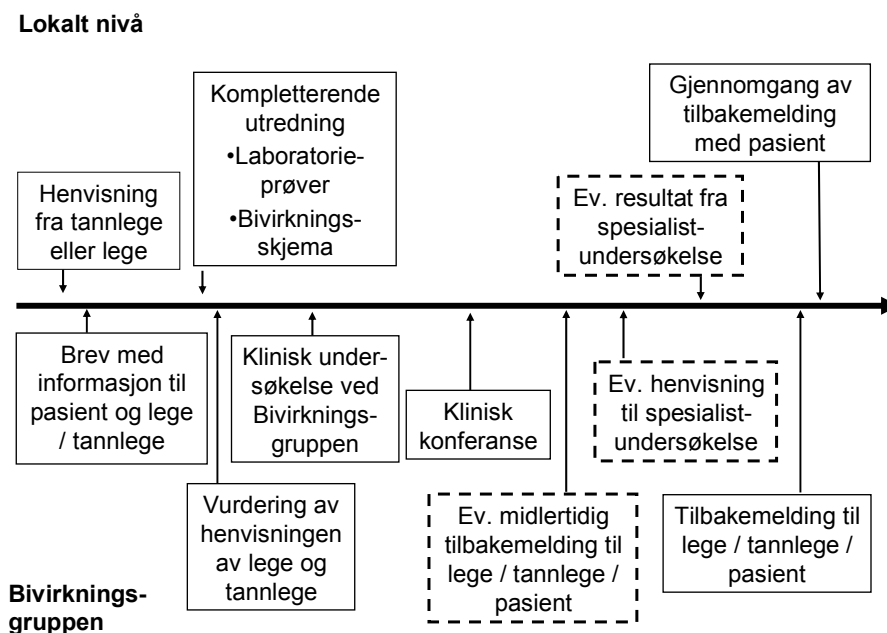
Lokalt nivå

Henvisning fra tannlege eller lege

Kompletterende utredning
•Laboratorieprøver
•Bivirkningsskjema

Ev. resultat fra spesialistundersøkelse

Gjennomgang av tilbakemelding med pasient

Brev med informasjon til pasient og lege / tannlege

Vurdering av henvisningen av lege og tannlege

Klinisk undersøkelse ved Bivirkningsgruppen

Klinisk konferanse

Ev. midlertidig tilbakemelding til lege / tannlege / pasient

Ev. henvisning til spesialistundersøkelse

Tilbakemelding til lege / tannlege / pasient

Bivirkningsgruppen